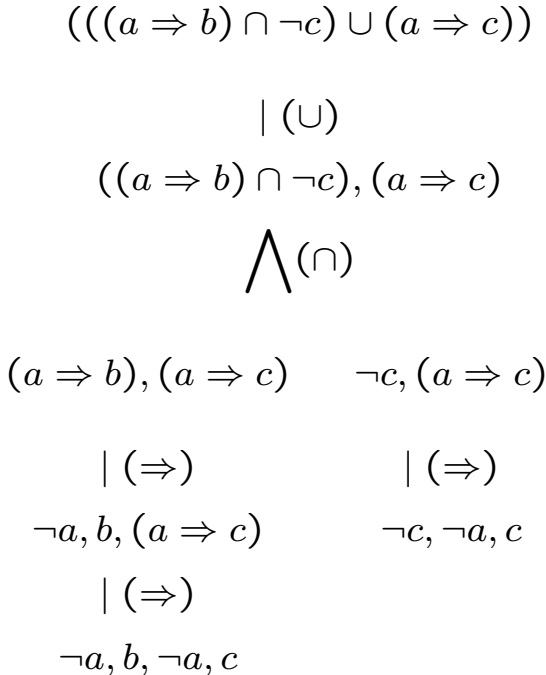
$(((a \Rightarrow b) \cap \neg c) \cup (a \Rightarrow c))$

$\mid (\cup)$

$((a \Rightarrow b) \cap \neg c), (a \Rightarrow c)$

$\bigwedge (\cap)$

$(a \Rightarrow b), (a \Rightarrow c)$

$\neg c, (a \Rightarrow c)$

$\mid (\Rightarrow)$

$\neg a, b, (a \Rightarrow c)$

$\mid (\Rightarrow)$

$\neg a, b, \neg a, c$

$\mid (\Rightarrow)$

$\neg c, \neg a, c$